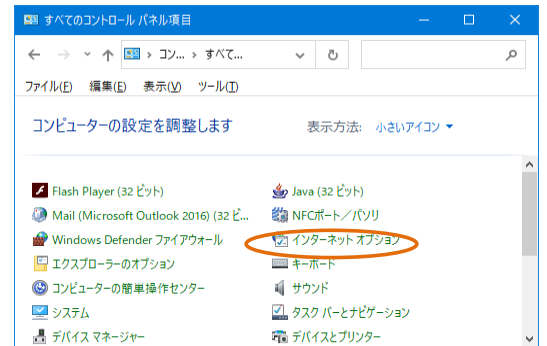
すべてのコントロール パネル項目

コン... › すべて...

ファイル(F) 編集(E) 表示(V) ツール(T)

コンピューターの設定を調整します

表示方法: 小さいアイコン ▾

Flash Player (32 ビット)
Mail (Microsoft Outlook 2016) (32 ビ...
Windows Defender ファイアウォール
エクスプローラーのオプション
コンピューターの簡単操作センター
システム
デバイス マネージャー

Java (32 ビット)
NFCポート／パソリ
インターネット オプション
キーボード
サウンド
タスク バーとナビゲーション
デバイスとプリンター